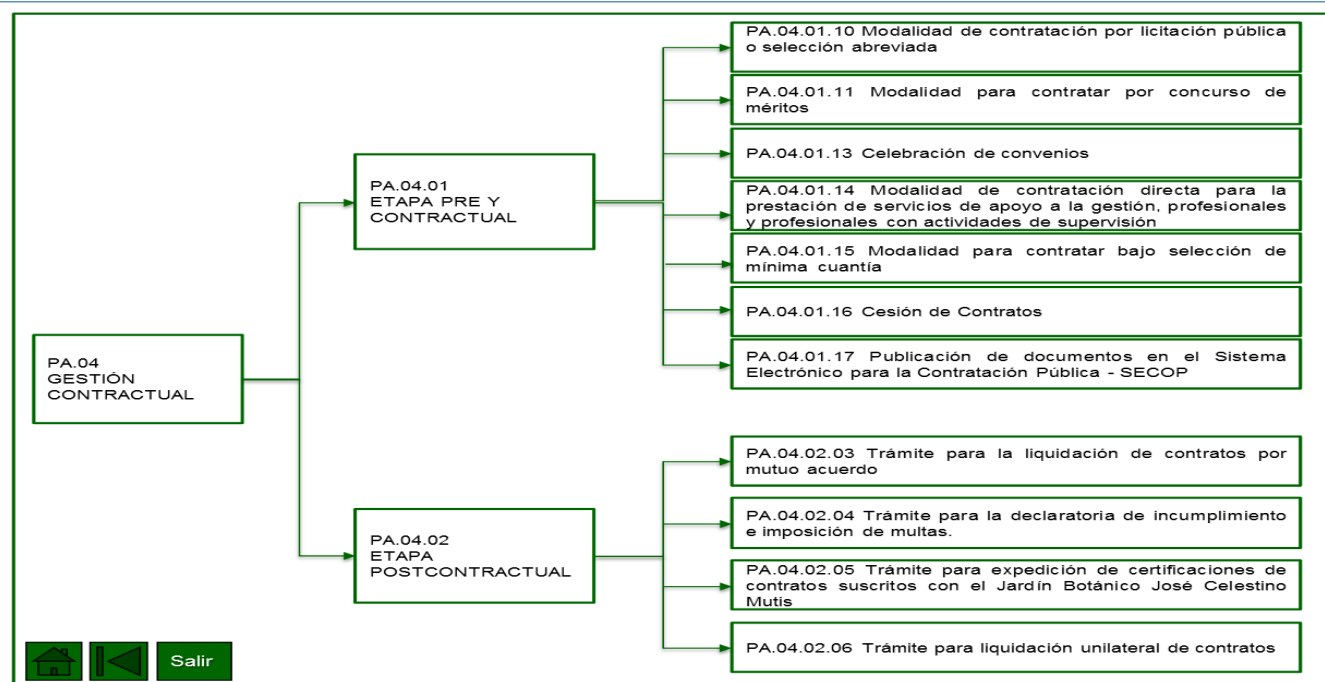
PA.04
GESTIÓN
CONTRACTUAL

PA.04.01
ETAPA PRE Y
CONTRACTUAL

PA.04.01.10 Modalidad de contratación por licitación pública o selección abreviada

PA.04.01.11 Modalidad para contratar por concurso de méritos

PA.04.01.13 Celebración de convenios

PA.04.01.14 Modalidad de contratación directa para la prestación de servicios de apoyo a la gestión, profesionales y profesionales con actividades de supervisión

PA.04.01.15 Modalidad para contratar bajo selección de mínima cuantía

PA.04.01.16 Cesión de Contratos

PA.04.01.17 Publicación de documentos en el Sistema Electrónico para la Contratación Pública - SECOP

PA.04.02
ETAPA
POSTCONTRACTUAL

PA.04.02.03 Trámite para la liquidación de contratos por mutuo acuerdo

PA.04.02.04 Trámite para la declaratoria de incumplimiento e imposición de multas.

PA.04.02.05 Trámite para expedición de certificaciones de contratos suscritos con el Jardín Botánico José Celestino Mutis

PA.04.02.06 Trámite para liquidación unilateral de contratos

Salir